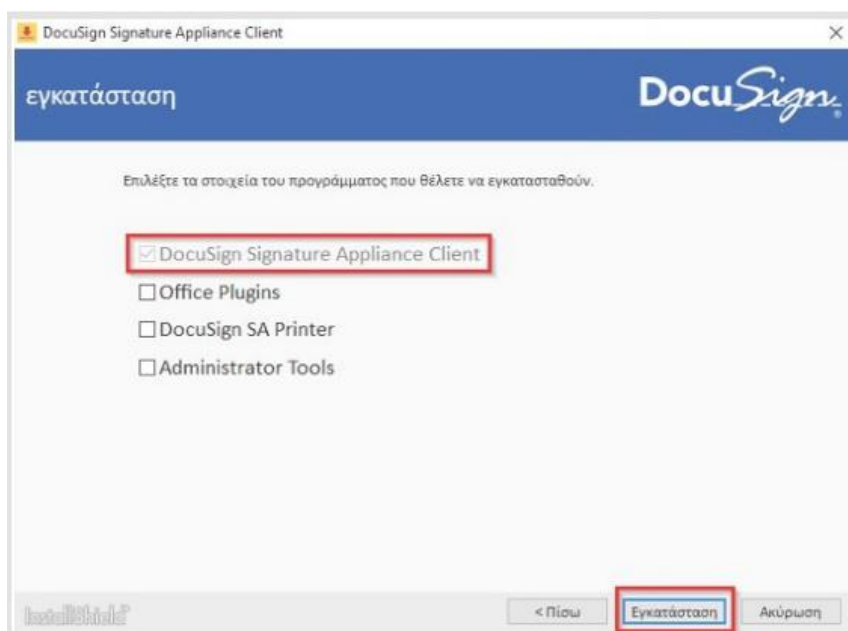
DocuSign Signature Appliance Client
×
εγκατάσταση
DocuSign

Επιλέξτε τα στοιχεία του προγράμματος που θέλετε να εγκατασταθούν.

☑ DocuSign Signature Appliance Client
☐ Office Plugins
☐ DocuSign SA Printer
☐ Administrator Tools

InstallShield
< Πίσω
Εγκατάσταση
Ακύρωση